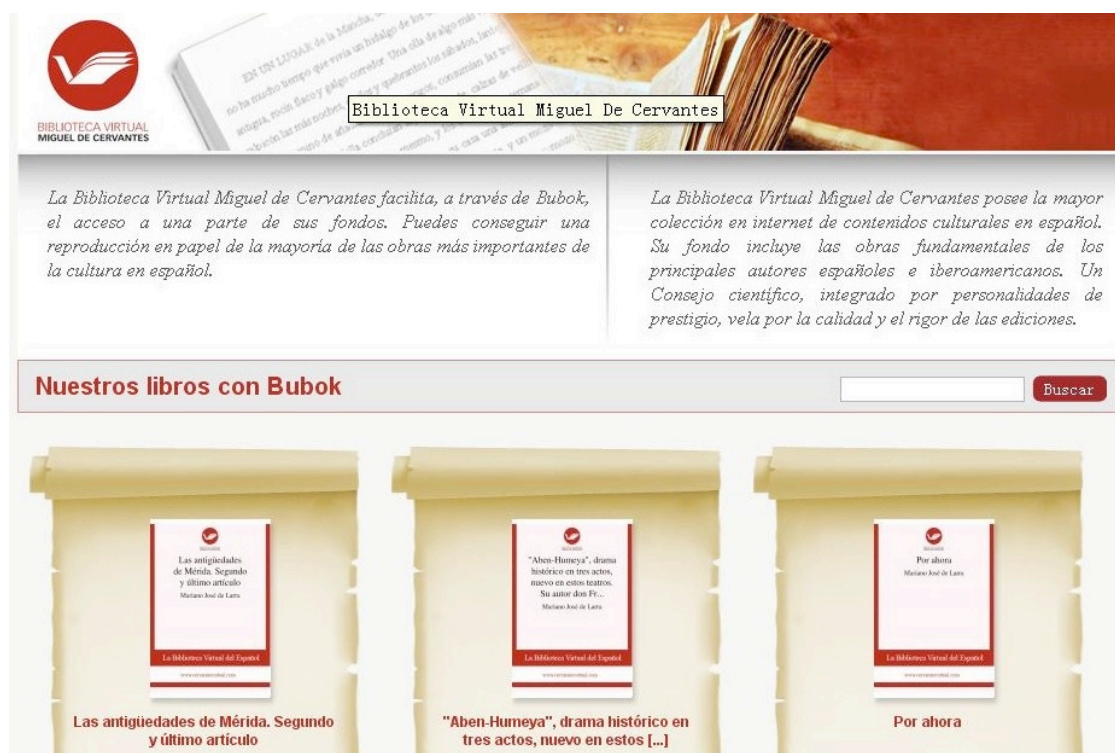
BIBLIOTECA VIRTUAL
MIGUEL DE CERVANTES

EN UN LUGAR de la Mancha, de cuyo nombre no quiero acordarme, no ha mucho tiempo que vivía un hidalgo de los de lanza en astillero, adarga antigua, rocín flaco y galgo corredor. Una olla de algo más vaca que carnero, salpicón las más noches, duelos y quebrantos los sábados, lantejas los viernes, algún palomino de añadidura los domingos, consumían las tres partes de su hacienda. El resto della concluían sayo de velarte, calzas de velludo para las fiestas, con sus pantuflos de lo mismo, y los días de entresemana se honraba con su vellorí de lo más fino.

Biblioteca Virtual Miguel De Cervantes

La Biblioteca Virtual Miguel de Cervantes facilita, a través de Bubok, el acceso a una parte de sus fondos. Puedes conseguir una reproducción en papel de la mayoría de las obras más importantes de la cultura en español.

La Biblioteca Virtual Miguel de Cervantes posee la mayor colección en internet de contenidos culturales en español. Su fondo incluye las obras fundamentales de los principales autores españoles e iberoamericanos. Un Consejo científico, integrado por personalidades de prestigio, vela por la calidad y el rigor de las ediciones.

Nuestros libros con Bubok

Buscar

Las antigüedades de Mérida. Segundo y último artículo
Mariano José de Larra
La Biblioteca Virtual del Español
www.cervantesvirtual.com

Las antigüedades de Mérida. Segundo y último artículo

"Aben-Humeya", drama histórico en tres actos, nuevo en estos teatros. Su autor don Fr...
Mariano José de Larra
La Biblioteca Virtual del Español
www.cervantesvirtual.com

"Aben-Humeya", drama histórico en tres actos, nuevo en estos [...]

Por ahora
Mariano José de Larra
La Biblioteca Virtual del Español
www.cervantesvirtual.com

Por ahora